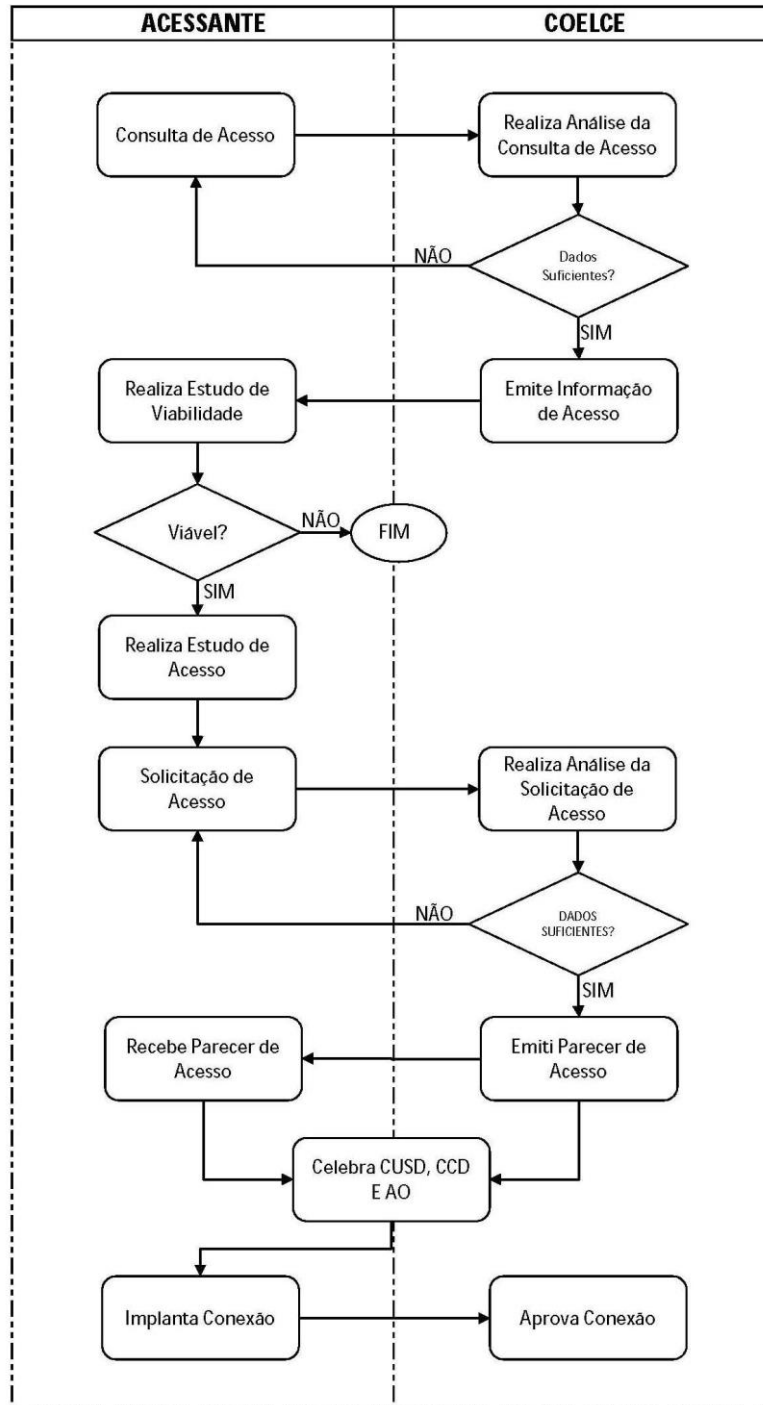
ACESSANTE

COELCE

Consulta de Acesso

Realiza Análise da Consulta de Acesso

Dados Suficientes?

NÃO

SIM

Realiza Estudo de Viabilidade

Emite Informação de Acesso

Viável?

NÃO

FIM

SIM

Realiza Estudo de Acesso

Solicitação de Acesso

Realiza Análise da Solicitação de Acesso

DADOS SUFICIENTES?

NÃO

SIM

Recebe Parecer de Acesso

Emiti Parecer de Acesso

Celebra CUSD, CCD E AO

Implanta Conexão

Aprova Conexão